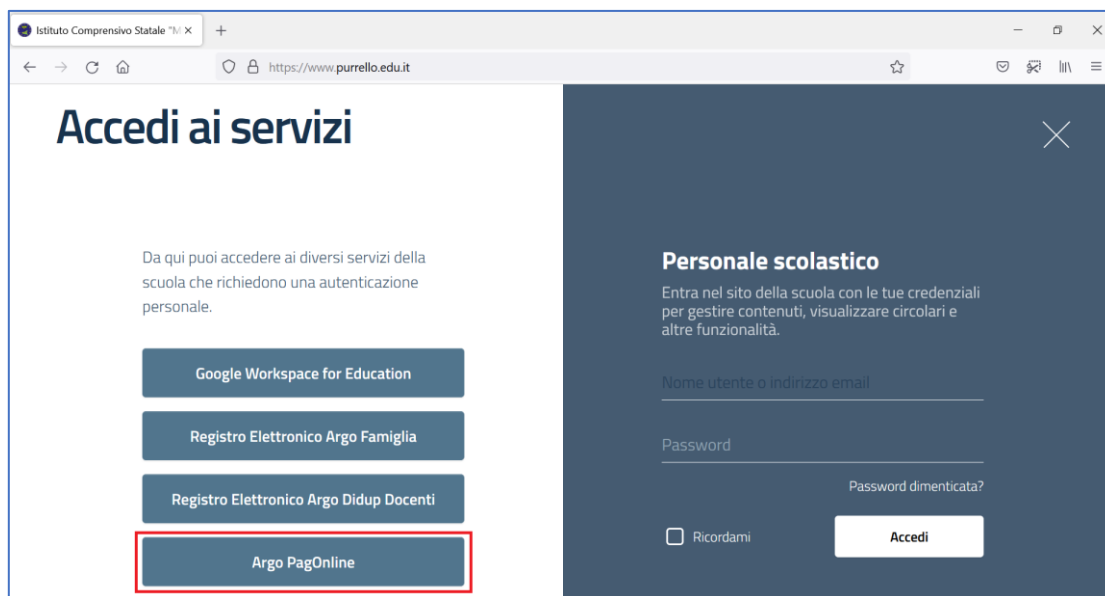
Istituto Comprensivo Statale "M ×
+

https://www.purrello.edu.it

Accedi ai servizi

Da qui puoi accedere ai diversi servizi della scuola che richiedono una autenticazione personale.

Google Workspace for Education

Registro Elettronico Argo Famiglia

Registro Elettronico Argo Didup Docenti

Argo PagOnline

Personale scolastico

Entra nel sito della scuola con le tue credenziali per gestire contenuti, visualizzare circolari e altre funzionalità.

Nome utente o indirizzo email

Password

Password dimenticata?

Ricordami

Accedi